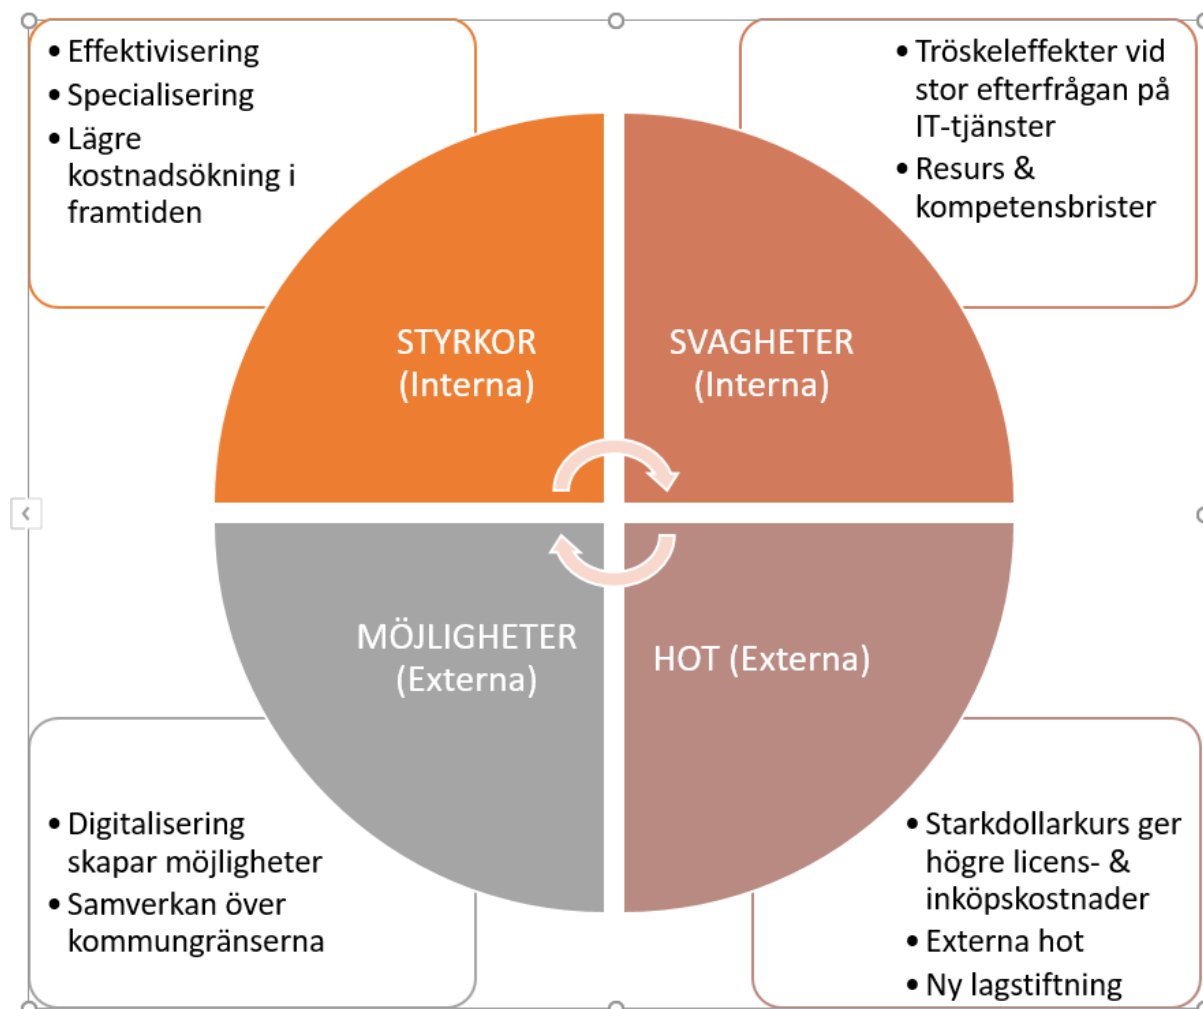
- Effektivisering
- Specialisering
- Lägre kostnadsökning i framtiden

- Tröskeleffekter vid stor efterfrågan på IT-tjänster
- Resurs & kompetensbrister

STYRKOR (Interna)

SVAGHETER (Interna)

MÖJLIGHETER (Externa)

HOT (Externa)

- Digitalisering skapar möjligheter
- Samverkan över kommungränserna

- Starkdollarkurs ger högre licens- & inköpskostnader
- Externa hot
- Ny lagstiftning